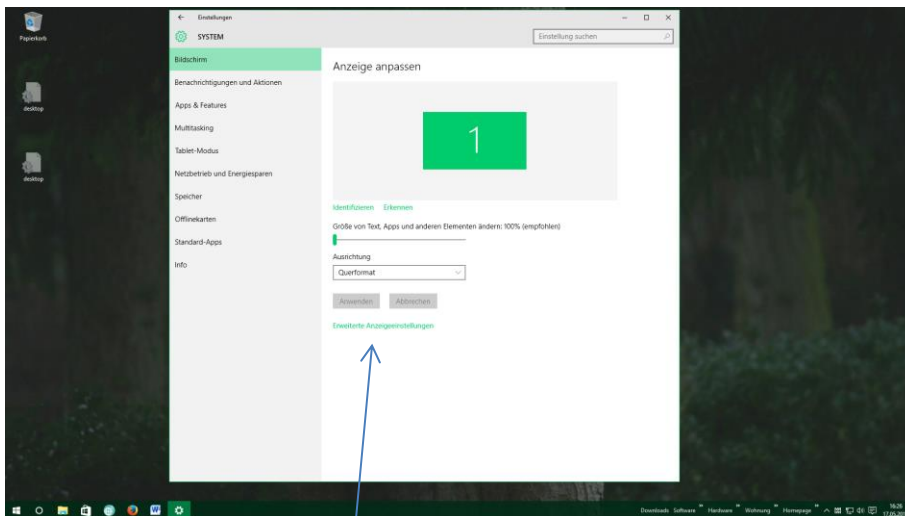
Papierkorb

desktop

desktop

Einstellungen

SYSTEM

Einstellung suchen

Bildschirm

Benachrichtigungen und Aktionen

Apps & Features

Multitasking

Tablet-Modus

Netzbetrieb und Energiesparen

Speicher

Offlinekarten

Standard-Apps

Info

Anzeige anpassen

1

Identifizieren Erkennen

Größe von Text, Apps und anderen Elementen ändern: 100% (empfohlen)

Ausrichtung

Querformat

Anwenden Abbrechen

Erweiterte Anzeigeeinstellungen

Downloads Software Hardware Wohnung Homepage

16:26
17.05.20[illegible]